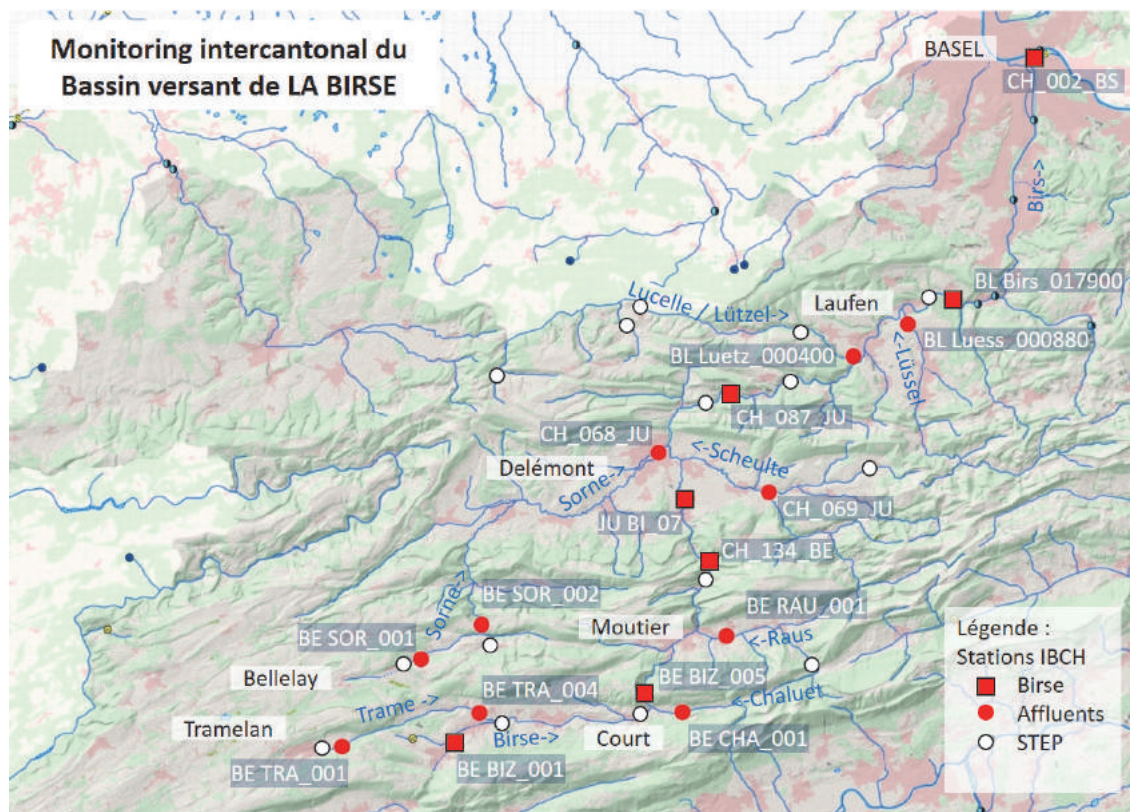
Monitoring intercantonal du Bassin versant de LA BIRSE

BASEL
CH_002_BS
Birs->
BL Birs_017900
Laufen
Lucelle / Lützel->
BL Luess_000880
<-Lüssel
BL Luetz_000400
CH_087_JU
CH_068_JU
<-Scheulte
Delémont
Sorne->
JU BI_07
CH_069_JU
CH_134_BE
BE SOR_002
Sorne->
BE RAU_001
BE SOR_001
Moutier
<-Raus
Bellelay
BE BIZ_005
BE TRA_004
<-Chaluet
Trame ->
Tramelan
Birse->
Court
BE CHA_001
BE TRA_001
BE BIZ_001

Légende :
Stations IBCH
Birse
Affluents
STEP